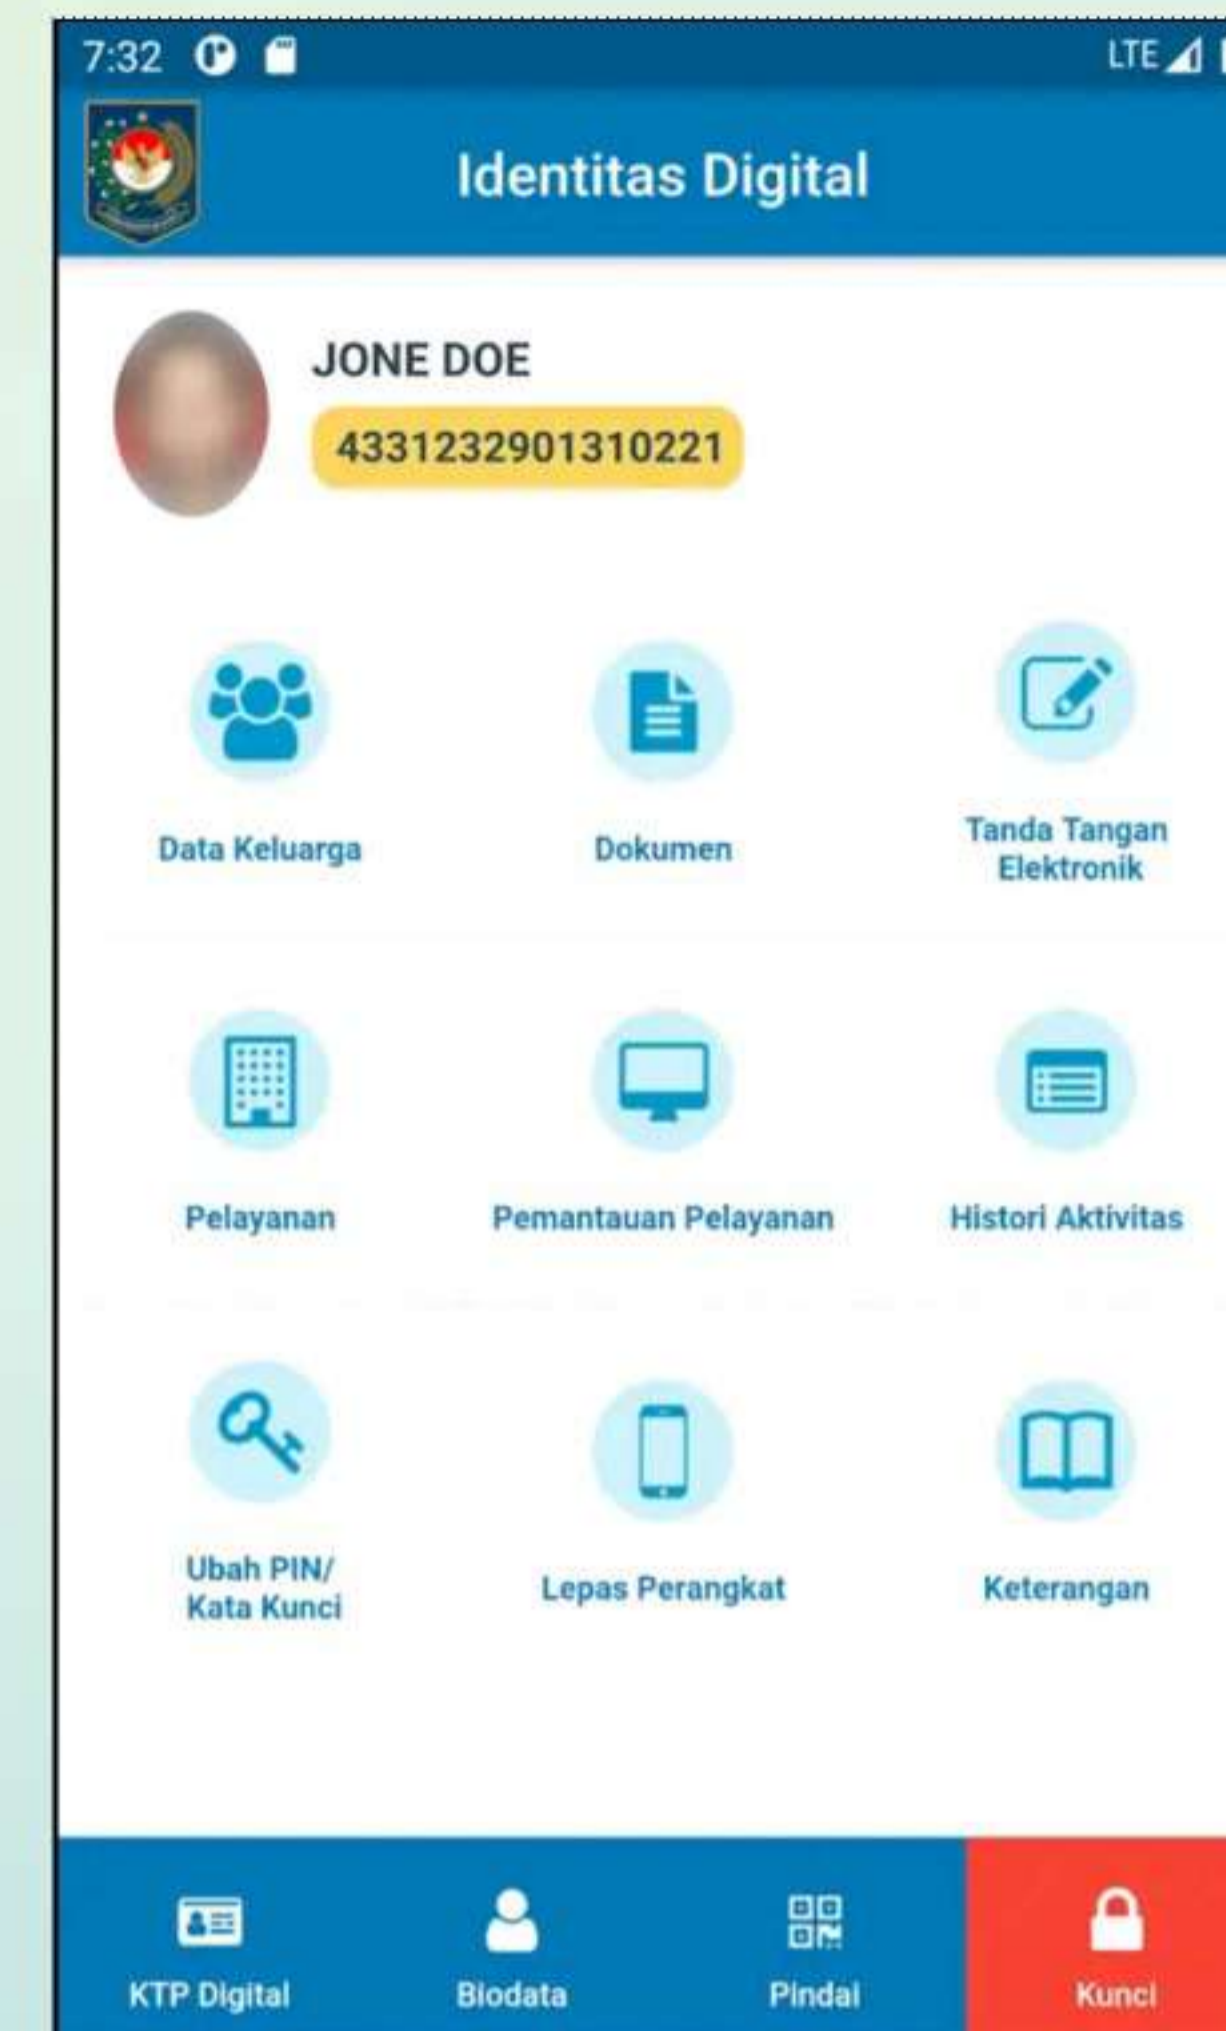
7:32 LTE

Identitas Digital

JONE DOE

4331232901310221

Data Keluarga

Dokumen

Tanda Tangan Elektronik

Pelayanan

Pemantauan Pelayanan

Histori Aktivitas

Ubah PIN/ Kata Kunci

Lepas Perangkat

Keterangan

KTP Digital

Biodata

Pindai

Kunci